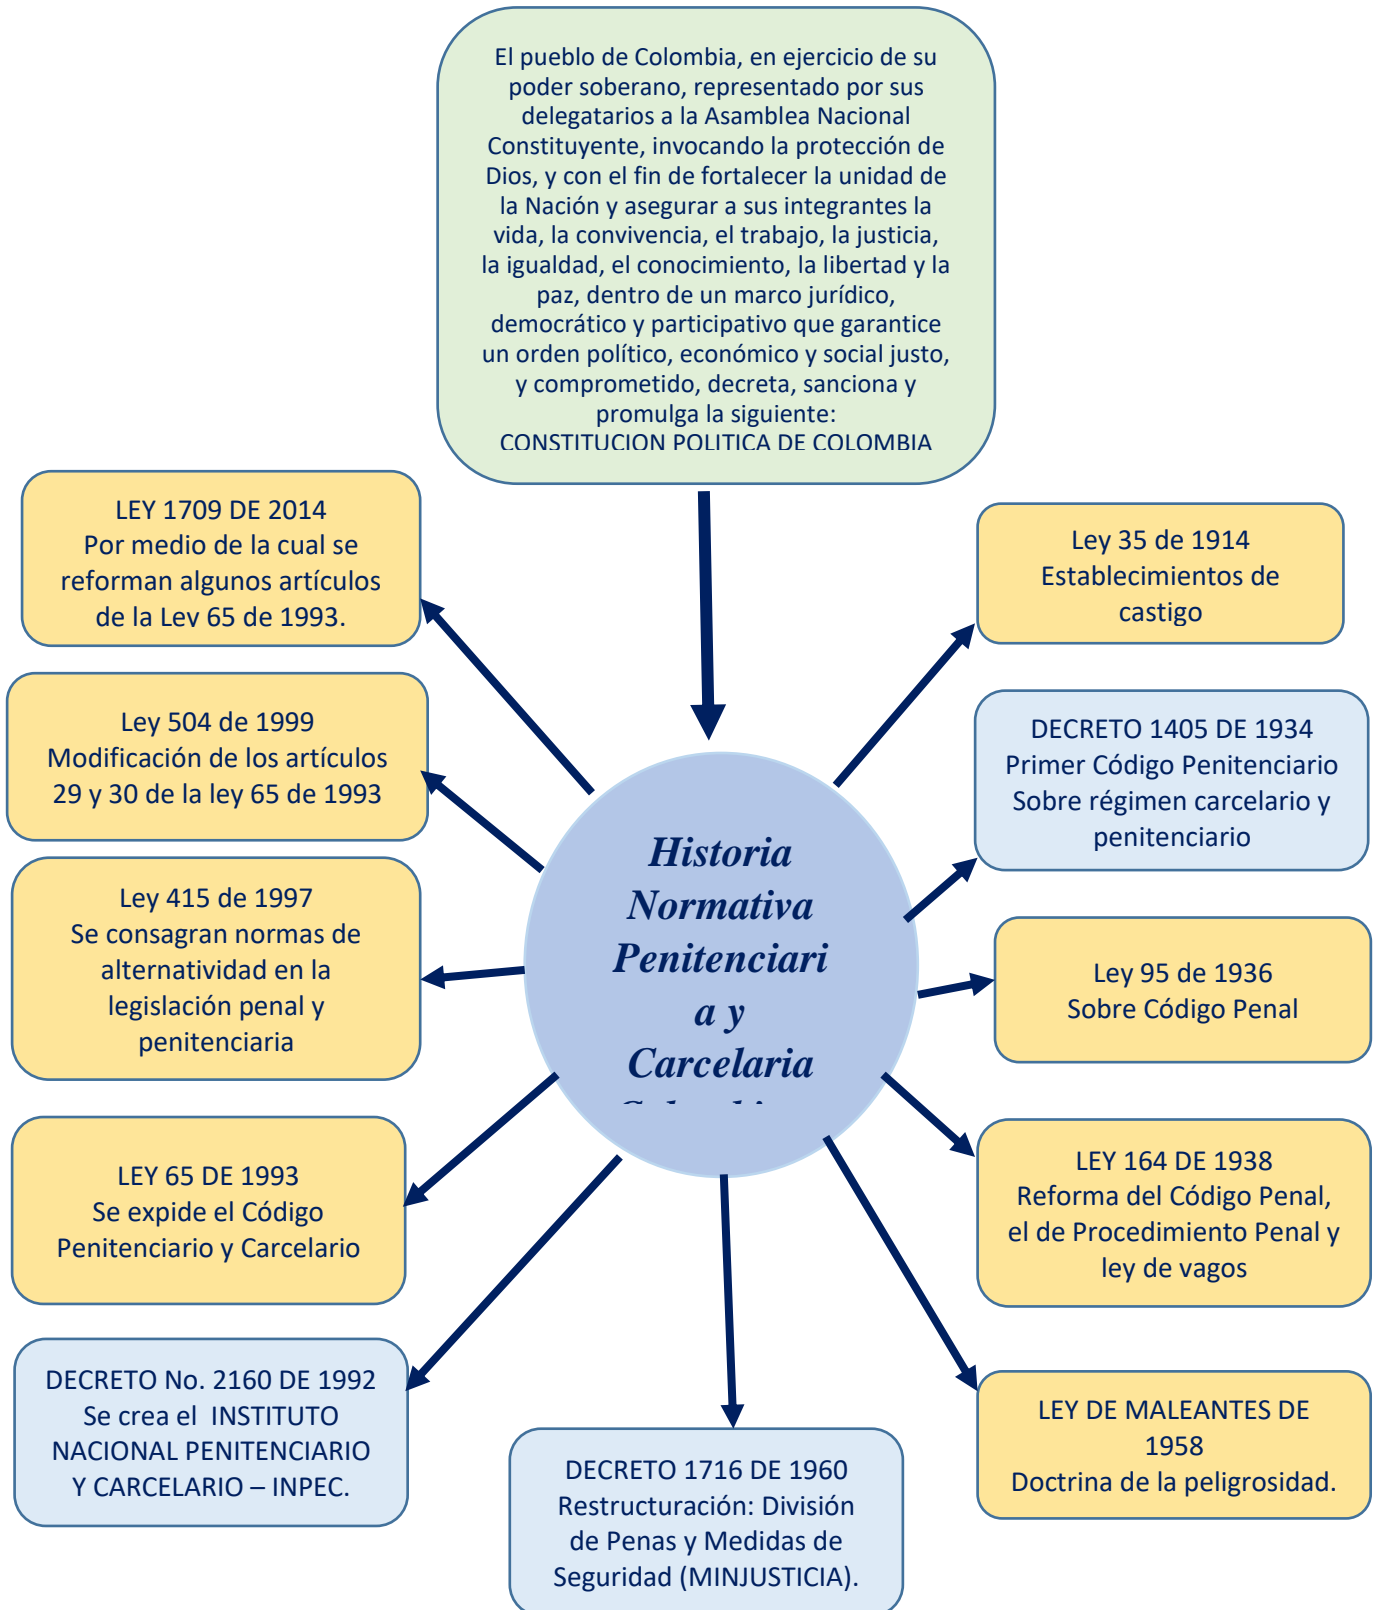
El pueblo de Colombia, en ejercicio de su poder soberano, representado por sus delegatarios a la Asamblea Nacional Constituyente, invocando la protección de Dios, y con el fin de fortalecer la unidad de la Nación y asegurar a sus integrantes la vida, la convivencia, el trabajo, la justicia, la igualdad, el conocimiento, la libertad y la paz, dentro de un marco jurídico, democrático y participativo que garantice un orden político, económico y social justo, y comprometido, decreta, sanciona y promulga la siguiente:
CONSTITUCION POLITICA DE COLOMBIA

LEY 1709 DE 2014
Por medio de la cual se reforman algunos artículos de la Ley 65 de 1993.

Ley 504 de 1999
Modificación de los artículos 29 y 30 de la ley 65 de 1993

Ley 415 de 1997
Se consagran normas de alternatividad en la legislación penal y penitenciaria

LEY 65 DE 1993
Se expide el Código Penitenciario y Carcelario

DECRETO No. 2160 DE 1992
Se crea el INSTITUTO NACIONAL PENITENCIARIO Y CARCELARIO – INPEC.

Historia Normativa Penitenciaria y Carcelaria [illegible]

DECRETO 1716 DE 1960
Restructuración: División de Penas y Medidas de Seguridad (MINJUSTICIA).

Ley 35 de 1914
Establecimientos de castigo

DECRETO 1405 DE 1934
Primer Código Penitenciario Sobre régimen carcelario y penitenciario

Ley 95 de 1936
Sobre Código Penal

LEY 164 DE 1938
Reforma del Código Penal, el de Procedimiento Penal y ley de vagos

LEY DE MALEANTES DE 1958
Doctrina de la peligrosidad.